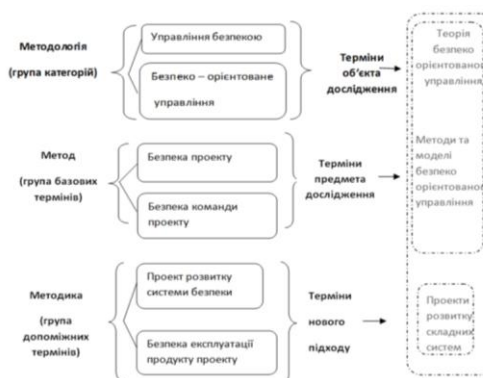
Методологія

(група категорій)

Управління безпекою

Безпеко – орієнтоване управління

Терміни об'єкта дослідження

Теорія безпеко орієнтованог управління

Метод

(група базових термінів)

Безпека проекту

Безпека команди проекту

Терміни предмета дослідження

Методи та моделі безпеко орієнтованог управління

Методика

(група допоміжних термінів)

Проект розвитку системи безпеки

Безпека експлуатації продукту проекту

Терміни нового підходу

Проекти розвитку складних систем